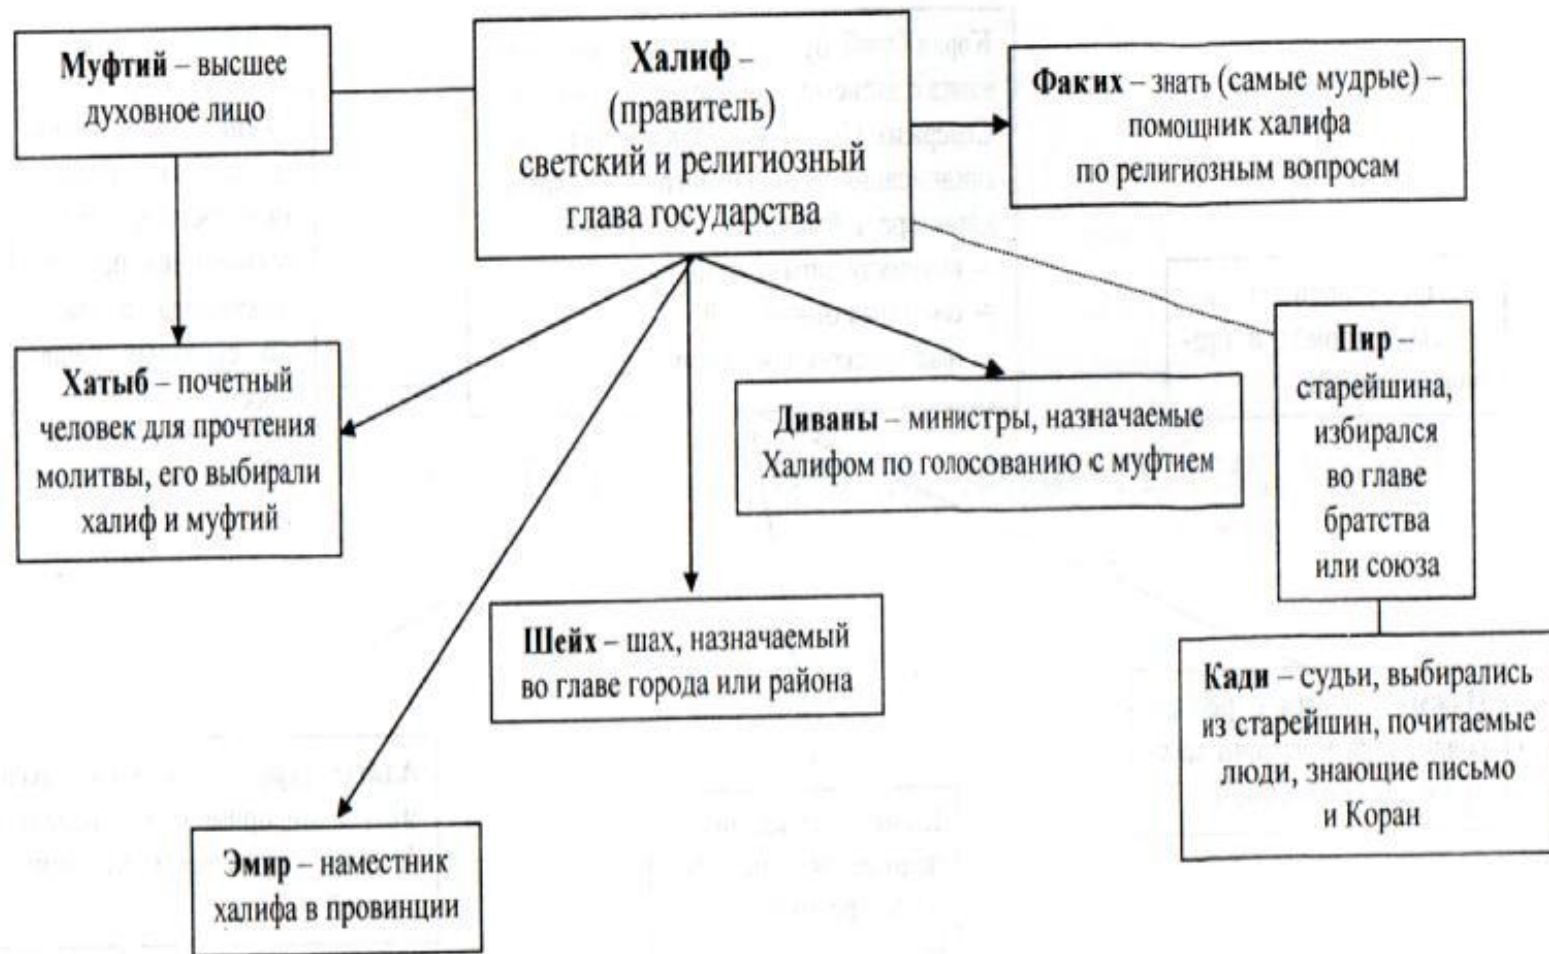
**Муфтий** – высшее духовное лицо

**Халиф** – (правитель) светский и религиозный глава государства

**Факих** – знать (самые мудрые) – помощник халифа по религиозным вопросам

**Хатыб** – почетный человек для прочтения молитвы, его выбирали халиф и муфтий

**Диваны** – министры, назначаемые Халифом по голосованию с муфтием

**Пир** – старейшина, избирался во главе братства или союза

**Шейх** – шах, назначаемый во главе города или района

**Кади** – судьи, выбирались из старейшин, почитаемые люди, знающие письмо и Коран

**Эмир** – наместник халифа в провинции